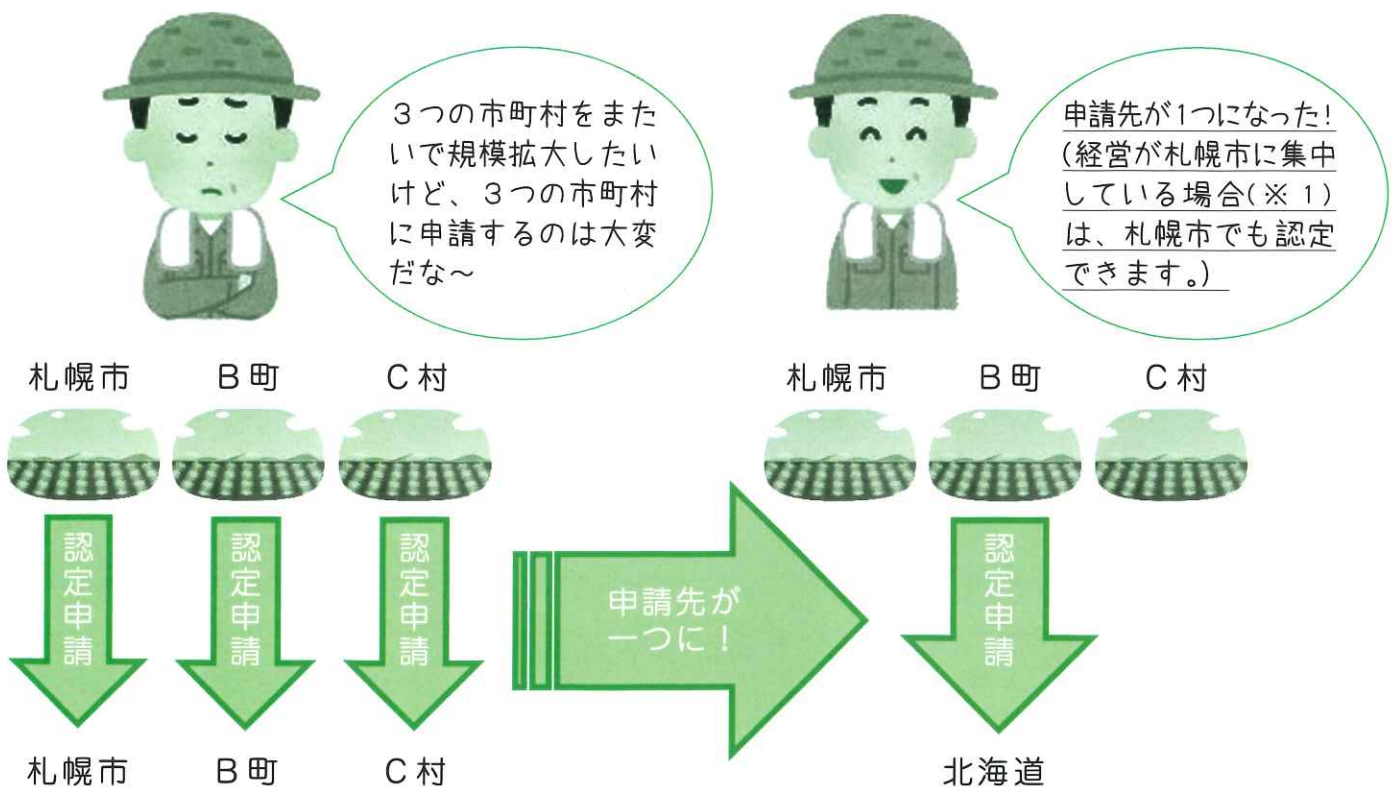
３つの市町村をまたいで規模拡大したいけど、３つの市町村に申請するのは大変だな～

申請先が1つになった！（経営が札幌市に集中している場合（※１）は、札幌市でも認定できます。）

札幌市　B町　C村

認定申請　認定申請　認定申請

札幌市　B町　C村

申請先が一つに！

札幌市　B町　C村

認定申請

北海道